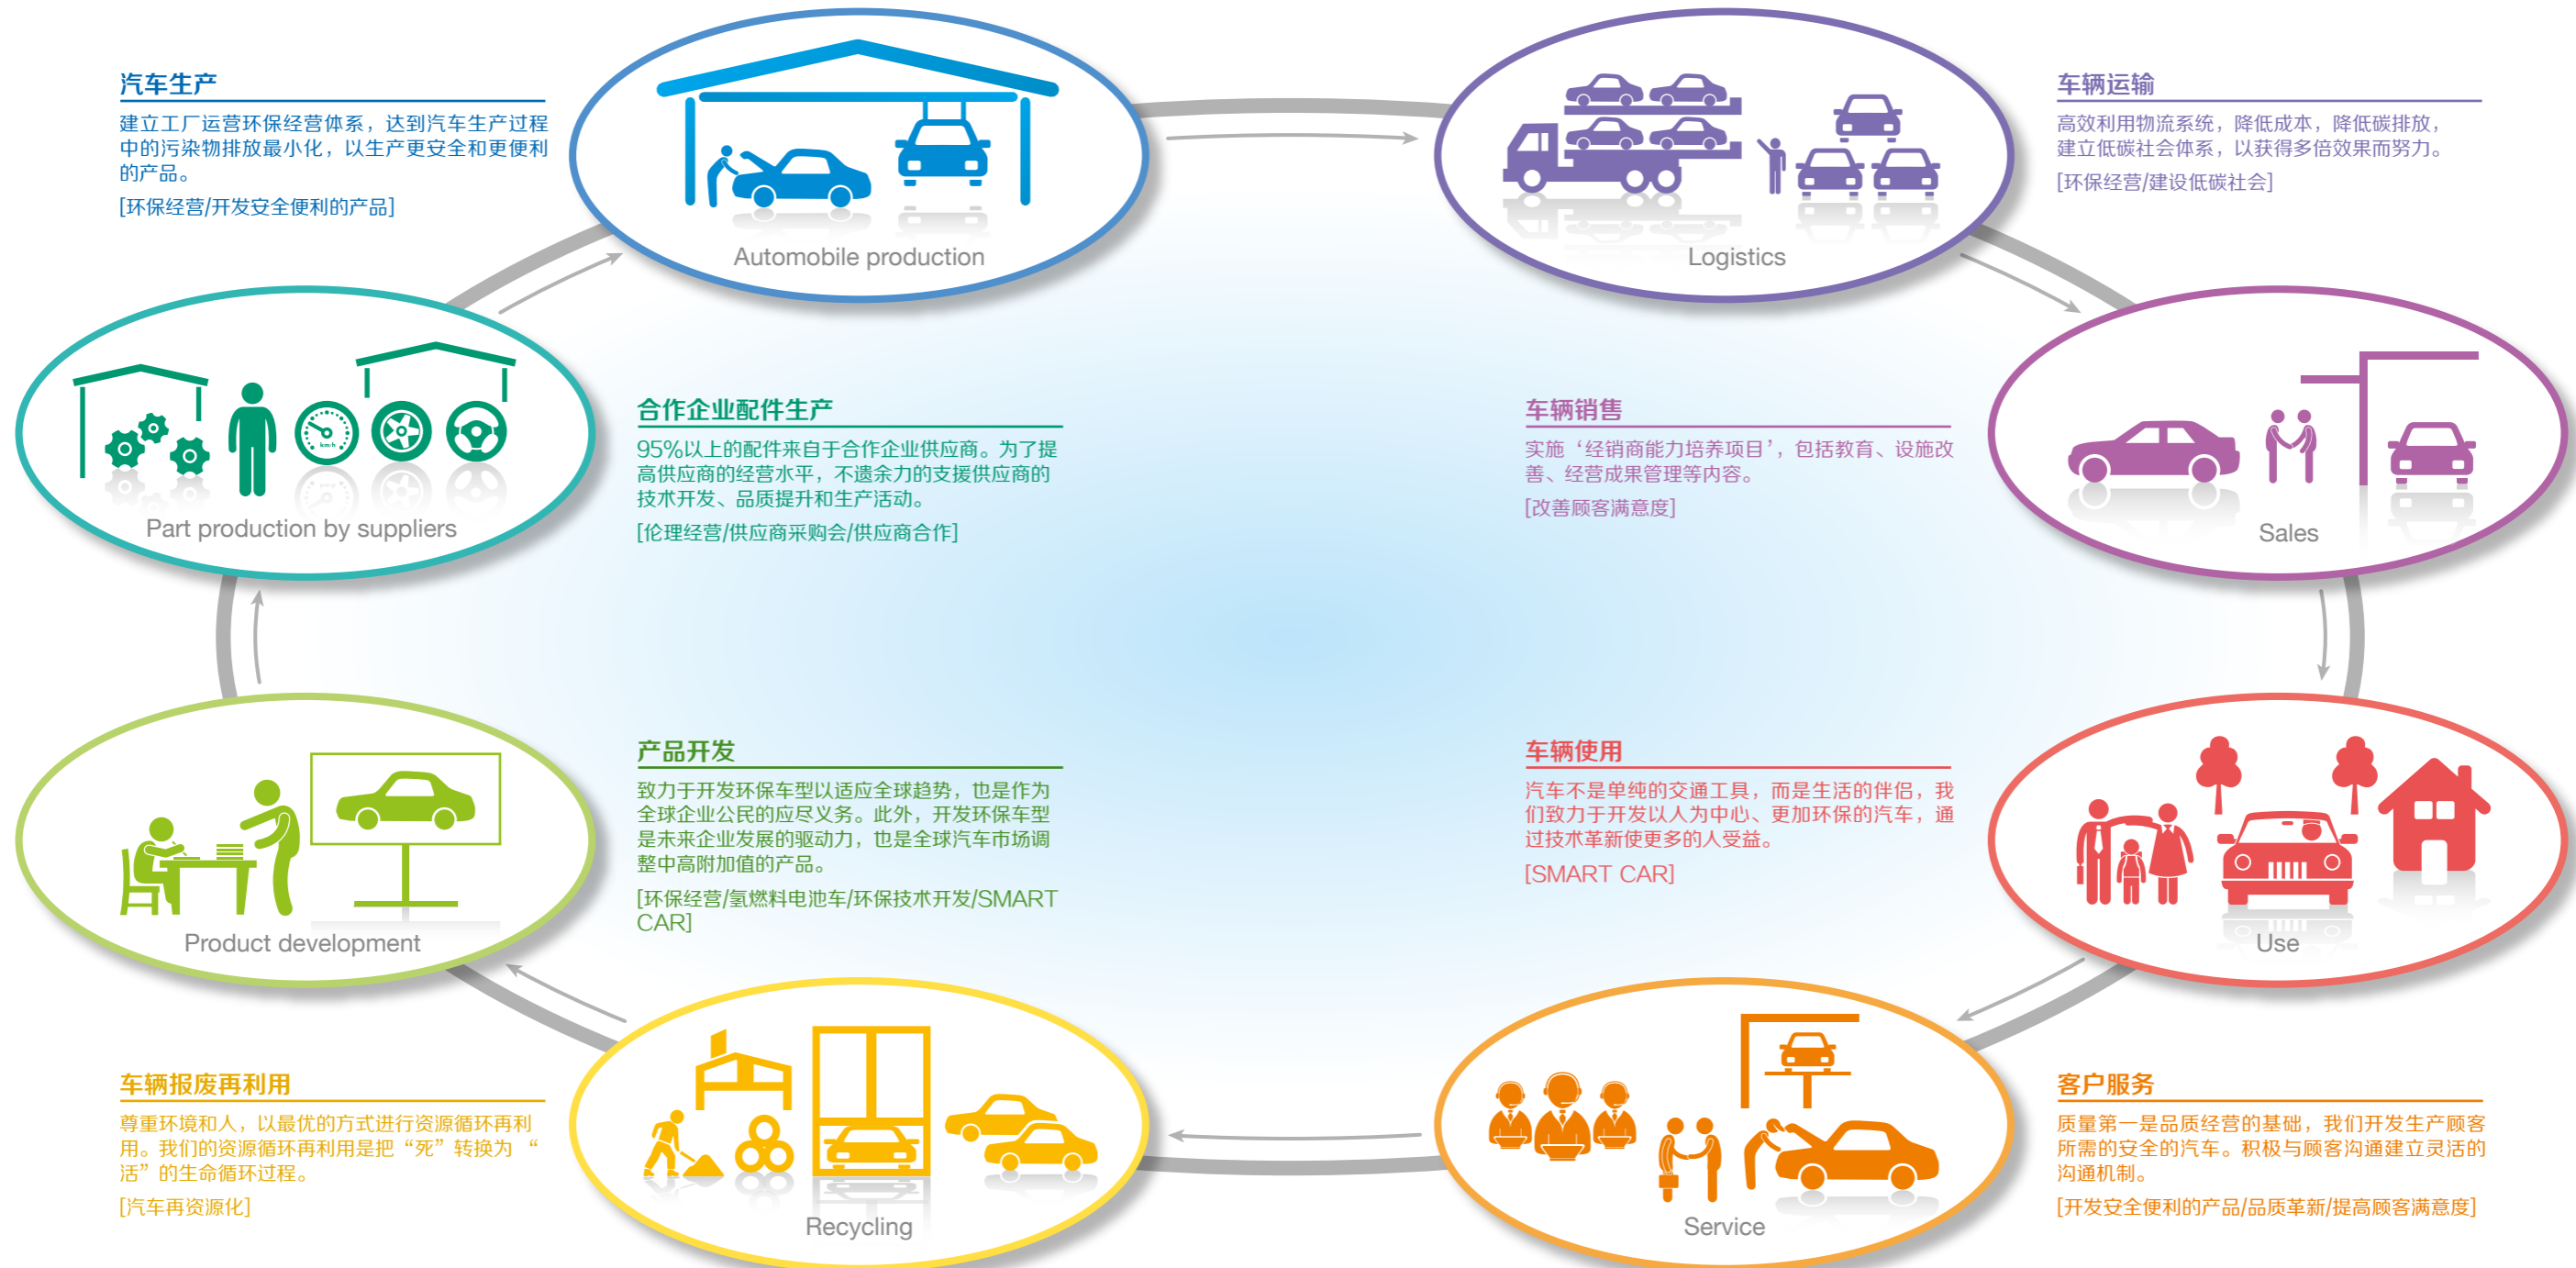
汽车生产

建立工厂运营环保经营体系，达到汽车生产过程中的污染物排放最小化，以生产更安全和更便利的产品。

[环保经营/开发安全便利的产品]

Automobile production

Logistics

车辆运输

高效利用物流系统，降低成本，降低碳排放，建立低碳社会体系，以获得多倍效果而努力。

[环保经营/建设低碳社会]

Part production by suppliers

合作企业配件生产

95%以上的配件来自于合作企业供应商。为了提高供应商的经营水平，不遗余力的支援供应商的技术开发、品质提升和生产活动。

[伦理经营/供应商采购会/供应商合作]

车辆销售

实施‘经销商能力培养项目’，包括教育、设施改善、经营成果管理等内容。

[改善顾客满意度]

Sales

产品开发

致力于开发环保车型以适应全球趋势，也是作为全球企业公民的应尽义务。此外，开发环保车型是未来企业发展的驱动力，也是全球汽车市场调整中高附加值的产品。

[环保经营/氢燃料电池车/环保技术开发/SMART CAR]

Product development

车辆使用

汽车不是单纯的交通工具，而是生活的伴侣，我们致力于开发以人为中心、更加环保的汽车，通过技术革新使更多的人受益。

[SMART CAR]

Use

车辆报废再利用

尊重环境和人，以最优的方式进行资源循环再利用。我们的资源循环再利用是把“死”转换为“活”的生命循环过程。

[汽车再资源化]

Recycling

Service

客户服务

质量第一是品质经营的基础，我们开发生产顾客所需的安全的汽车。积极与顾客沟通建立灵活的沟通机制。

[开发安全便利的产品/品质革新/提高顾客满意度]